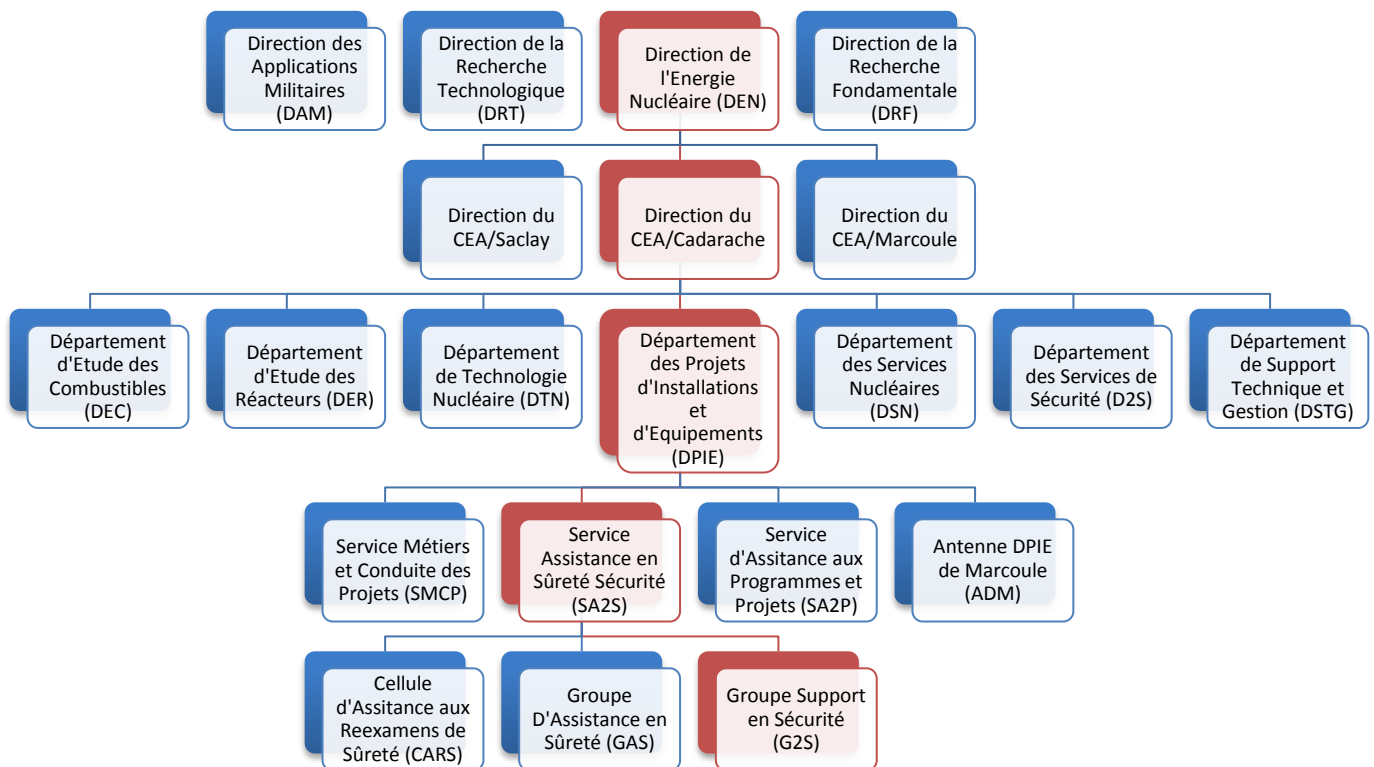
Direction des Applications Militaires (DAM)

Direction de la Recherche Technologique (DRT)

Direction de l'Energie Nucléaire (DEN)

Direction de la Recherche Fondamentale (DRF)

Direction du CEA/Saclay

Direction du CEA/Cadarache

Direction du CEA/Marcoule

Département d'Etude des Combustibles (DEC)

Département d'Etude des Réacteurs (DER)

Département de Technologie Nucléaire (DTN)

Département des Projets d'Installations et d'Equipements (DPIE)

Département des Services Nucléaires (DSN)

Département des Services de Sécurité (D2S)

Département de Support Technique et Gestion (DSTG)

Service Métiers et Conduite des Projets (SMCP)

Service Assistance en Sûreté Sécurité (SA2S)

Service d'Assistance aux Programmes et Projets (SA2P)

Antenne DPIE de Marcoule (ADM)

Cellule d'Assitance aux Reexamens de Sûreté (CARS)

Groupe D'Assistance en Sûreté (GAS)

Groupe Support en Sécurité (G2S)